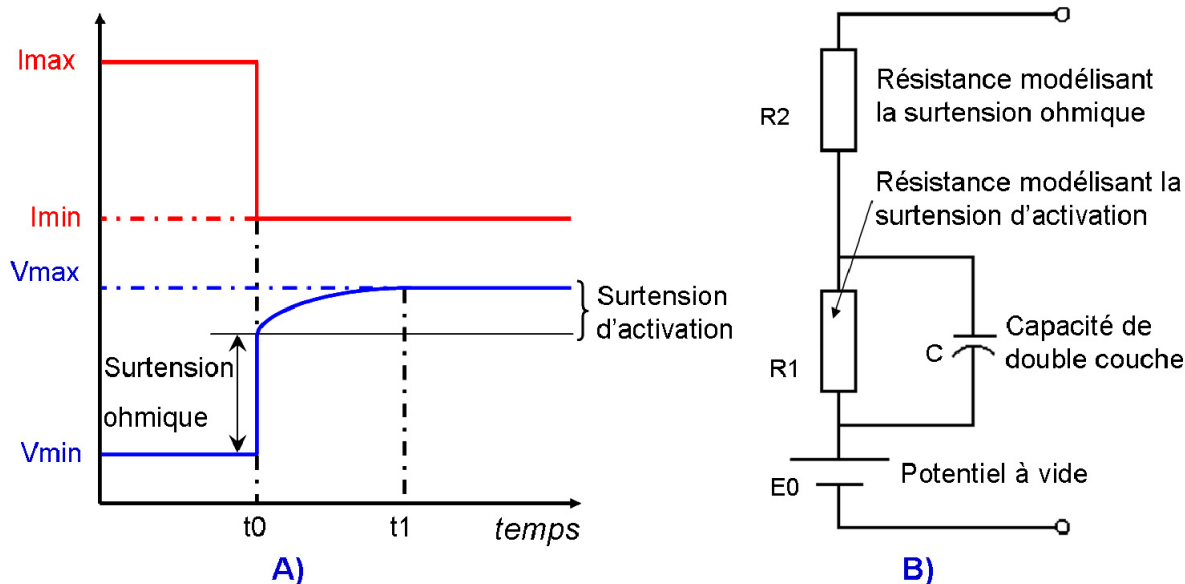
Imax

Imin

Vmax

Surtension d’activation

Surtension ohmique

Vmin

t0

t1

temps

A)

R2

Résistance modélisant la surtension ohmique

Résistance modélisant la surtension d’activation

R1

C

Capacité de double couche

E0

Potentiel à vide

B)